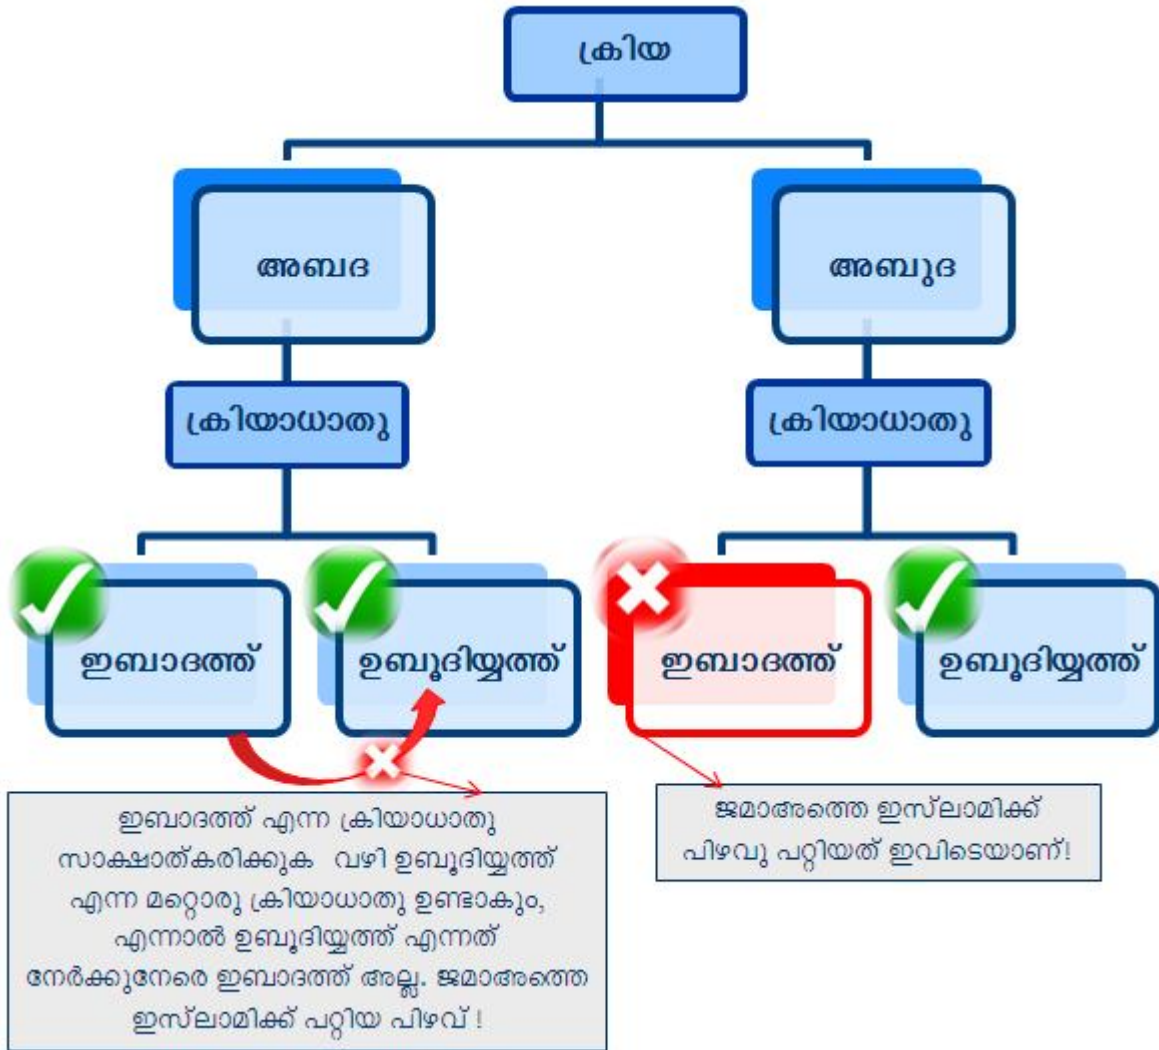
ക്രിയ

അബദ

അബുദ

ക്രിയാധാതു

ക്രിയാധാതു

ഇബാദത്ത്

ഉബൂദിയ്യത്ത്

ഇബാദത്ത്

ഉബൂദിയ്യത്ത്

ഇബാദത്ത് എന്ന ക്രിയാധാതു സാക്ഷാത്കരിക്കുക വഴി ഉബൂദിയ്യത്ത് എന്ന മറ്റൊരു ക്രിയാധാതു ഉണ്ടാകും, എന്നാൽ ഉബൂദിയ്യത്ത് എന്നത് നേർക്കുനേരെ ഇബാദത്ത് അല്ല. ജമാഅത്തെ ഇസ്‌ലാമിക്ക് പറ്റിയ പിഴവ് !

ജമാഅത്തെ ഇസ്‌ലാമിക്ക് പിഴവു പറ്റിയത് ഇവിടെയാണ്!